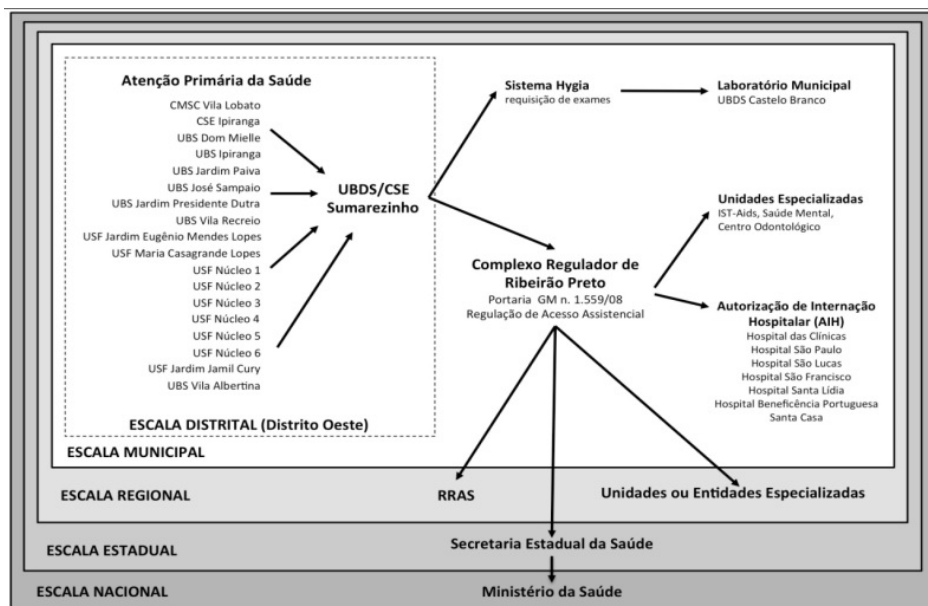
Atenção Primária da Saúde

CMSC Vila Lobato
CSE Ipiranga
UBS Dom Mielle
UBS Ipiranga
UBS Jardim Paiva
UBS José Sampaio
UBS Jardim Presidente Dutra
UBS Vila Recreio
USF Jardim Eugênio Mendes Lopes
USF Maria Casagrande Lopes
USF Núcleo 1
USF Núcleo 2
USF Núcleo 3
USF Núcleo 4
USF Núcleo 5
USF Núcleo 6
USF Jardim Jamil Cury
UBS Vila Albertina

ESCALA DISTRITAL (Distrito Oeste)

UBDS/CSE Sumarezinho

Sistema Hygia
requisição de exames

Laboratório Municipal
UBDS Castelo Branco

Unidades Especializadas
IST-Aids, Saúde Mental, Centro Odontológico

Complexo Regulador de Ribeirão Preto
Portaria GM n. 1.559/08
Regulação de Acesso Assistencial

Autorização de Internação Hospitalar (AIH)
Hospital das Clínicas
Hospital São Paulo
Hospital São Lucas
Hospital São Francisco
Hospital Santa Lídia
Hospital Beneficência Portuguesa
Santa Casa

ESCALA MUNICIPAL

ESCALA REGIONAL

RRAS

Unidades ou Entidades Especializadas

ESCALA ESTADUAL

Secretaria Estadual da Saúde

ESCALA NACIONAL

Ministério da Saúde